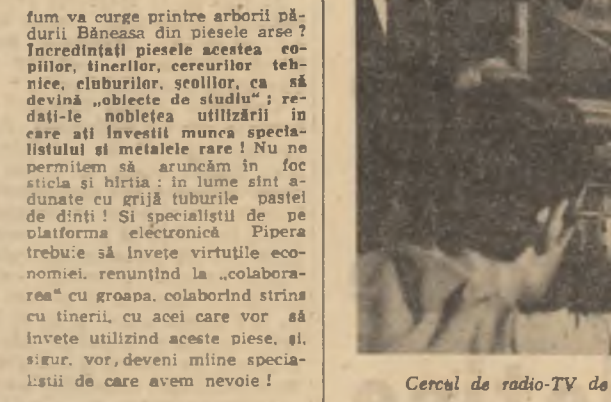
fum va curge printre arborii pădurii Băneasa din piesele arse? Încredințați piesele acestea copiilor, tinerilor, cercurilor tehnice, cluburilor, școlilor, ca să devină „obiecte de studiu"; redați-le noblețea utilizării în care ați investit munca specialistului și metalele rare! Nu ne permitem să aruncăm în foc sticla și hîrtia: în lume sînt adunate cu grijă tuburile pastei de dinți! Și specialiștii de pe platforma electronică Pipera trebuie să învețe virtuțile economiei, renunțînd la „colaborarea" cu groapa, colaborînd strîns cu tinerii, cu acei care vor să învețe utilizînd aceste piese, și, sigur, vor deveni mîine specialiștii de care avem nevoie!

Cercul de radio-TV de